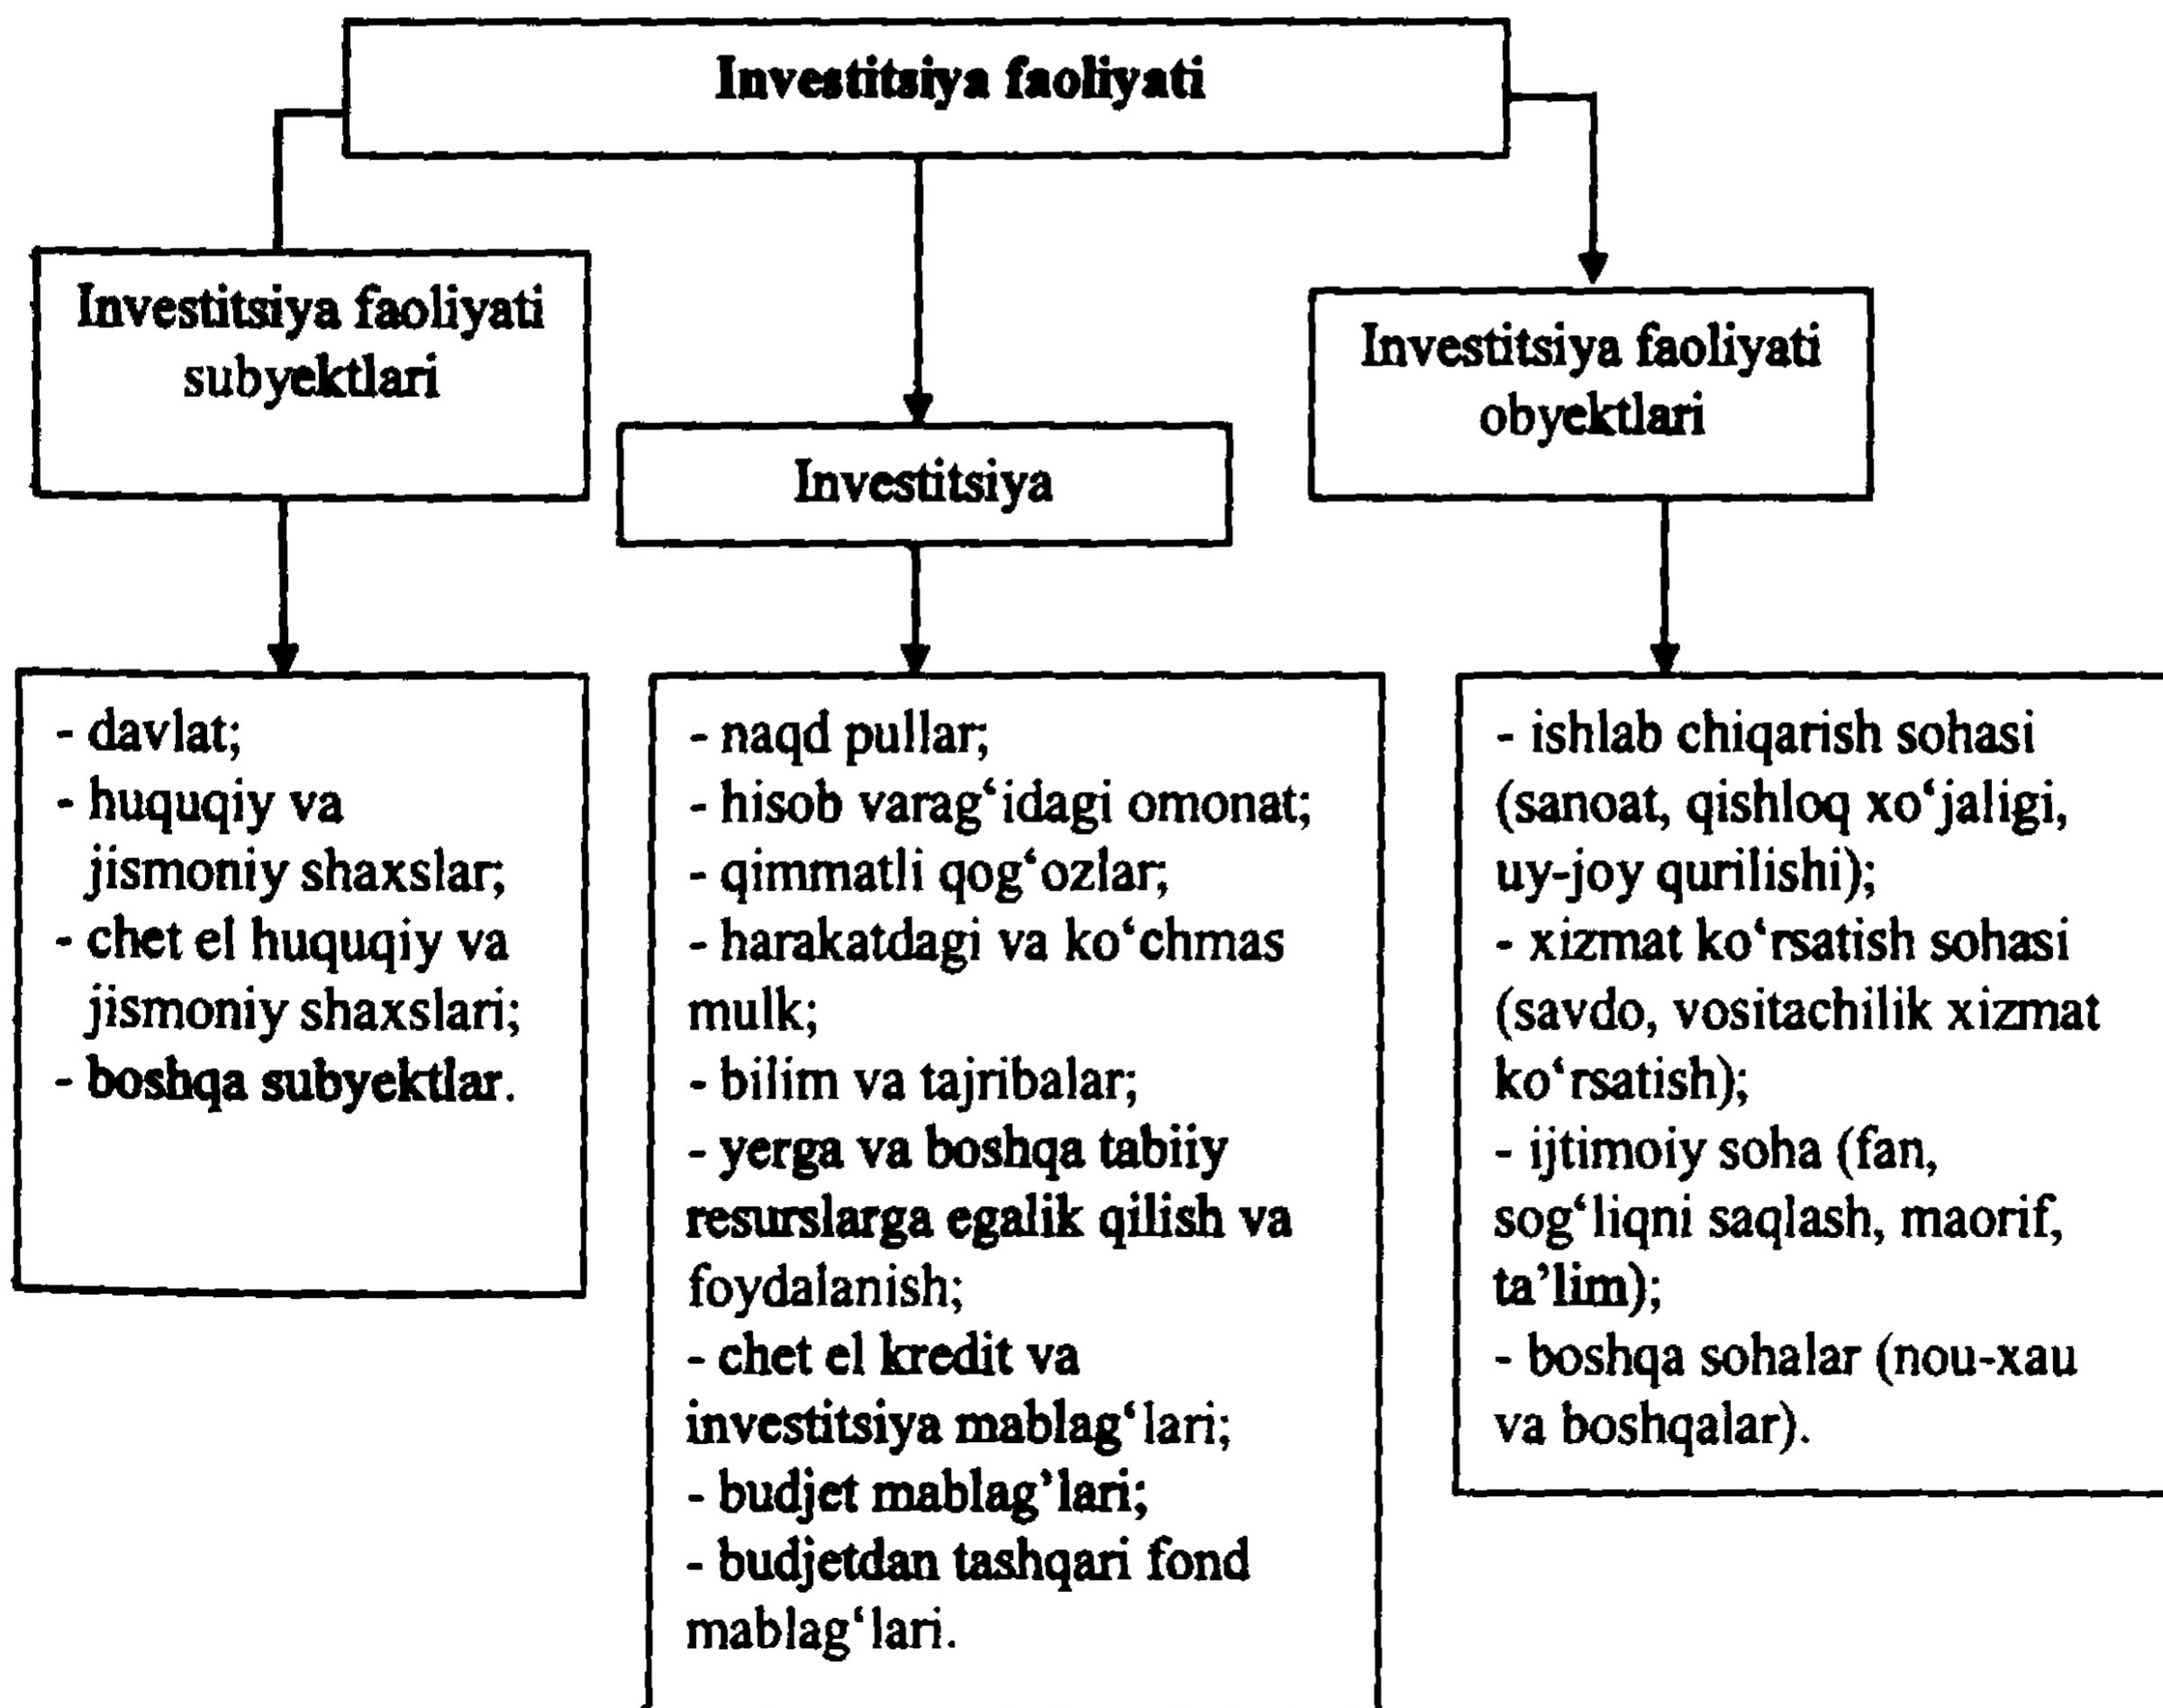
Investitsiya faoliyati

Investitsiya faoliyati subyektlari

Investitsiya

Investitsiya faoliyati obyektlari

- davlat;
- huquqiy va jismoniy shaxslar;
- chet el huquqiy va jismoniy shaxslari;
- boshqa subyektlar.

- naqd pullar;
- hisob varag‘idagi omonat;
- qimmatli qog‘ozlar;
- harakatdagi va ko‘chmas mulk;
- bilim va tajribalar;
- yerga va boshqa tabiiy resurslarga egalik qilish va foydalanish;
- chet el kredit va investitsiya mablag‘lari;
- budjet mablag’lari;
- budjetdan tashqari fond mablag‘lari.

- ishlab chiqarish sohasi (sanoat, qishloq xo‘jaligi, uy-joy qurilishi);
- xizmat ko‘rsatish sohasi (savdo, vositachilik xizmat ko‘rsatish);
- ijtimoiy soha (fan, sog‘liqni saqlash, maorif, ta’lim);
- boshqa sohalar (nou-xau va boshqalar).